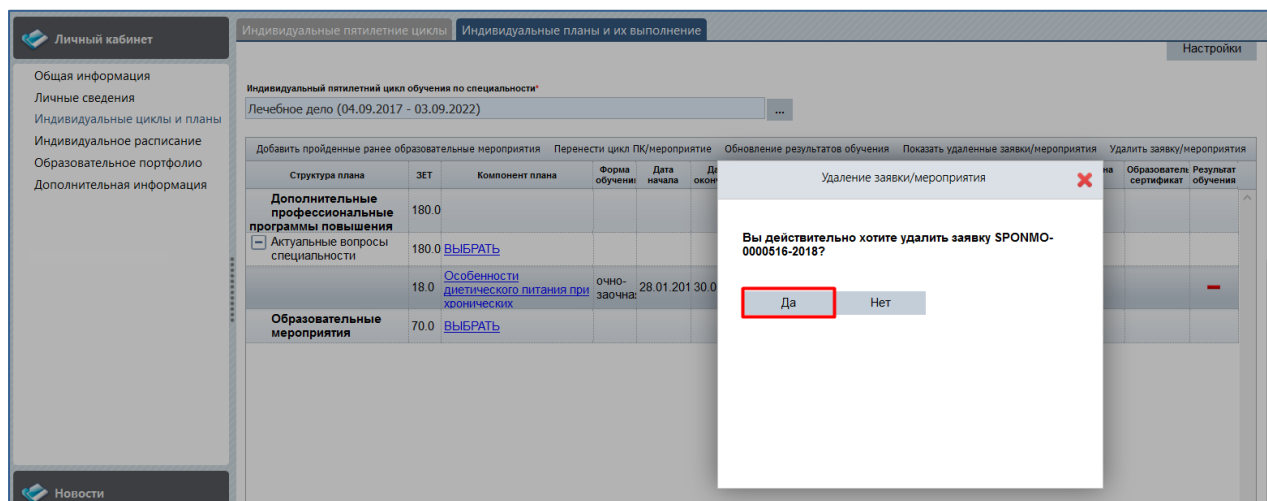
Личный кабинет

Общая информация
Личные сведения
Индивидуальные циклы и планы
Индивидуальное расписание
Образовательное портфолио
Дополнительная информация

Новости

Индивидуальные пятилетние циклы | Индивидуальные планы и их выполнение

Настройки

Индивидуальный пятилетний цикл обучения по специальности*
Лечебное дело (04.09.2017 - 03.09.2022)
...

Добавить пройденные ранее образовательные мероприятия | Перенести цикл ПК/мероприятие | Обновление результатов обучения | Показать удаленные заявки/мероприятия | Удалить заявку/мероприятия

| Структура плана | ЗЕТ | Компонент плана | Форма обучения | Дата начала | Да окон | | на | Образователь сертификат | Результат обучения |
|---|---|---|---|---|---|---|---|---|---|
| Дополнительные профессиональные программы повышения | 180.0 | | | | | | | | |
| Актуальные вопросы специальности | 180.0 | ВЫБРАТЬ | | | | | | | |
| | 18.0 | Особенности диетического питания при хронических | очно-заочна | 28.01.201 | 30.0 | | | | – |
| Образовательные мероприятия | 70.0 | ВЫБРАТЬ | | | | | | | |

Удаление заявки/мероприятия

Вы действительно хотите удалить заявку SPONMO-0000516-2018?

Да | Нет